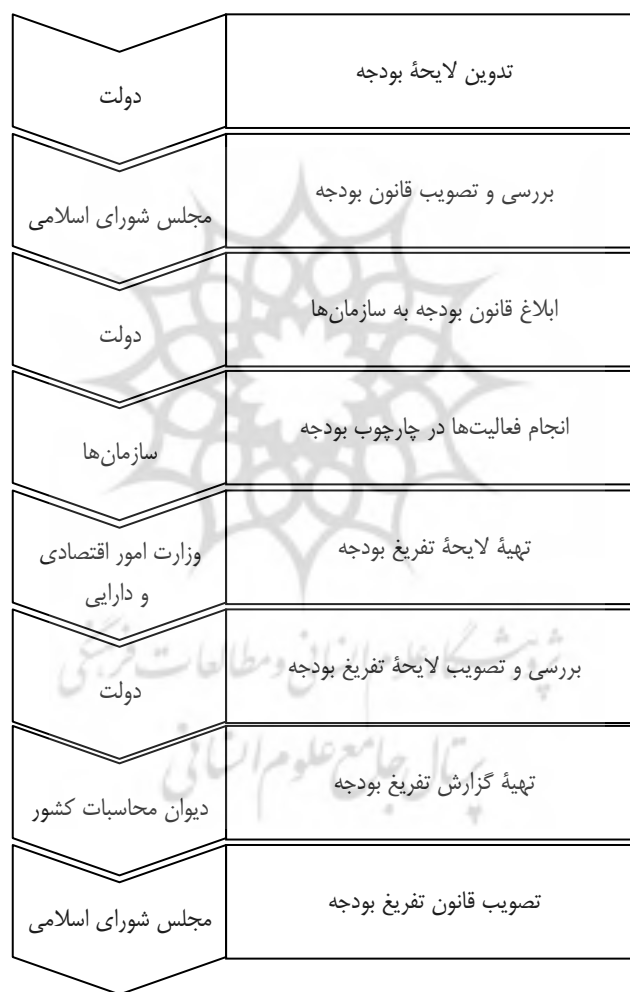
تدوین لایحهٔ بودجه
دولت

بررسی و تصویب قانون بودجه
مجلس شورای اسلامی

ابلاغ قانون بودجه به سازمان‌ها
دولت

انجام فعالیت‌ها در چارچوب بودجه
سازمان‌ها

تهیهٔ لایحهٔ تفریغ بودجه
وزارت امور اقتصادی و دارایی

بررسی و تصویب لایحهٔ تفریغ بودجه
دولت

تهیهٔ گزارش تفریغ بودجه
دیوان محاسبات کشور

تصویب قانون تفریغ بودجه
مجلس شورای اسلامی

پژوهشگاه علوم انسانی و مطالعات فرهنگی
پرتال جامع علوم انسانی